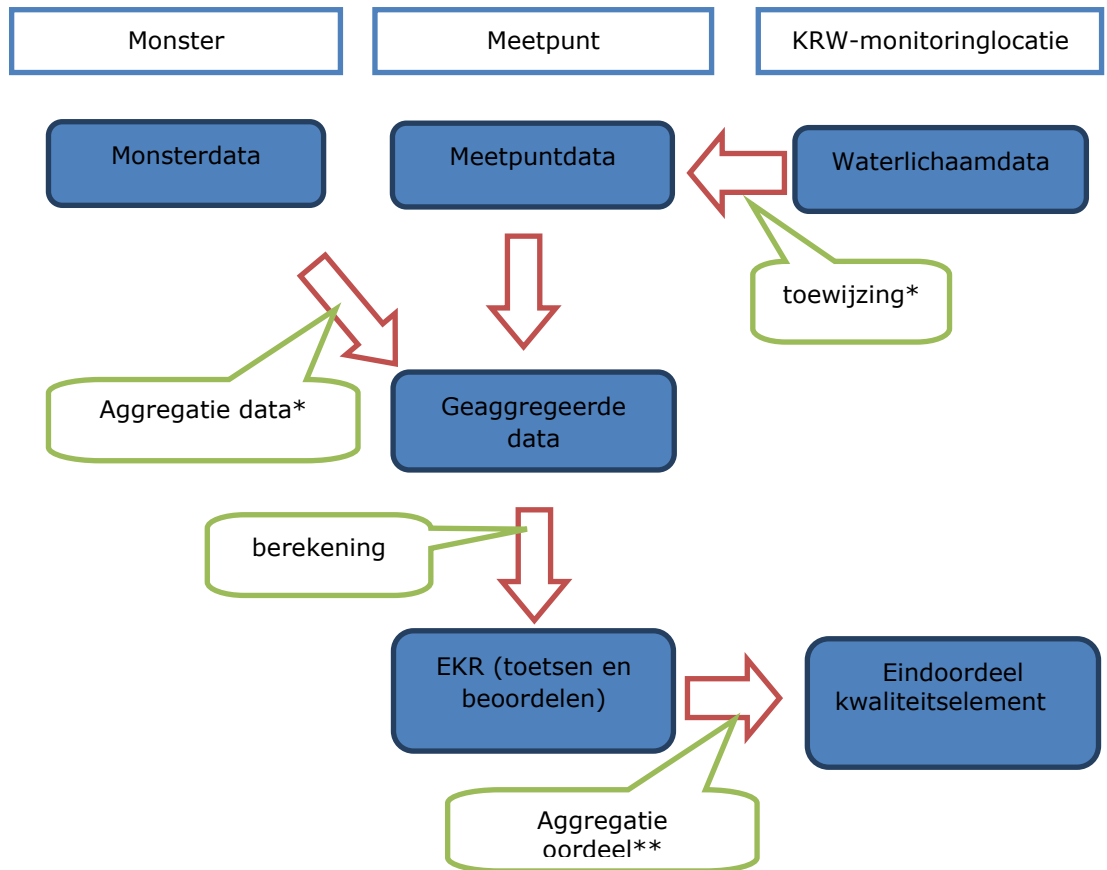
Monster

Meetpunt

KRW-monitoringlocatie

Monsterdata

Meetpuntdata

Waterlichaamdata

toewijzing*

Aggregatie data*

Geaggregeerde data

berekening

EKR (toetsen en beoordelen)

Eindoordeel kwaliteitselement

Aggregatie oordeel**